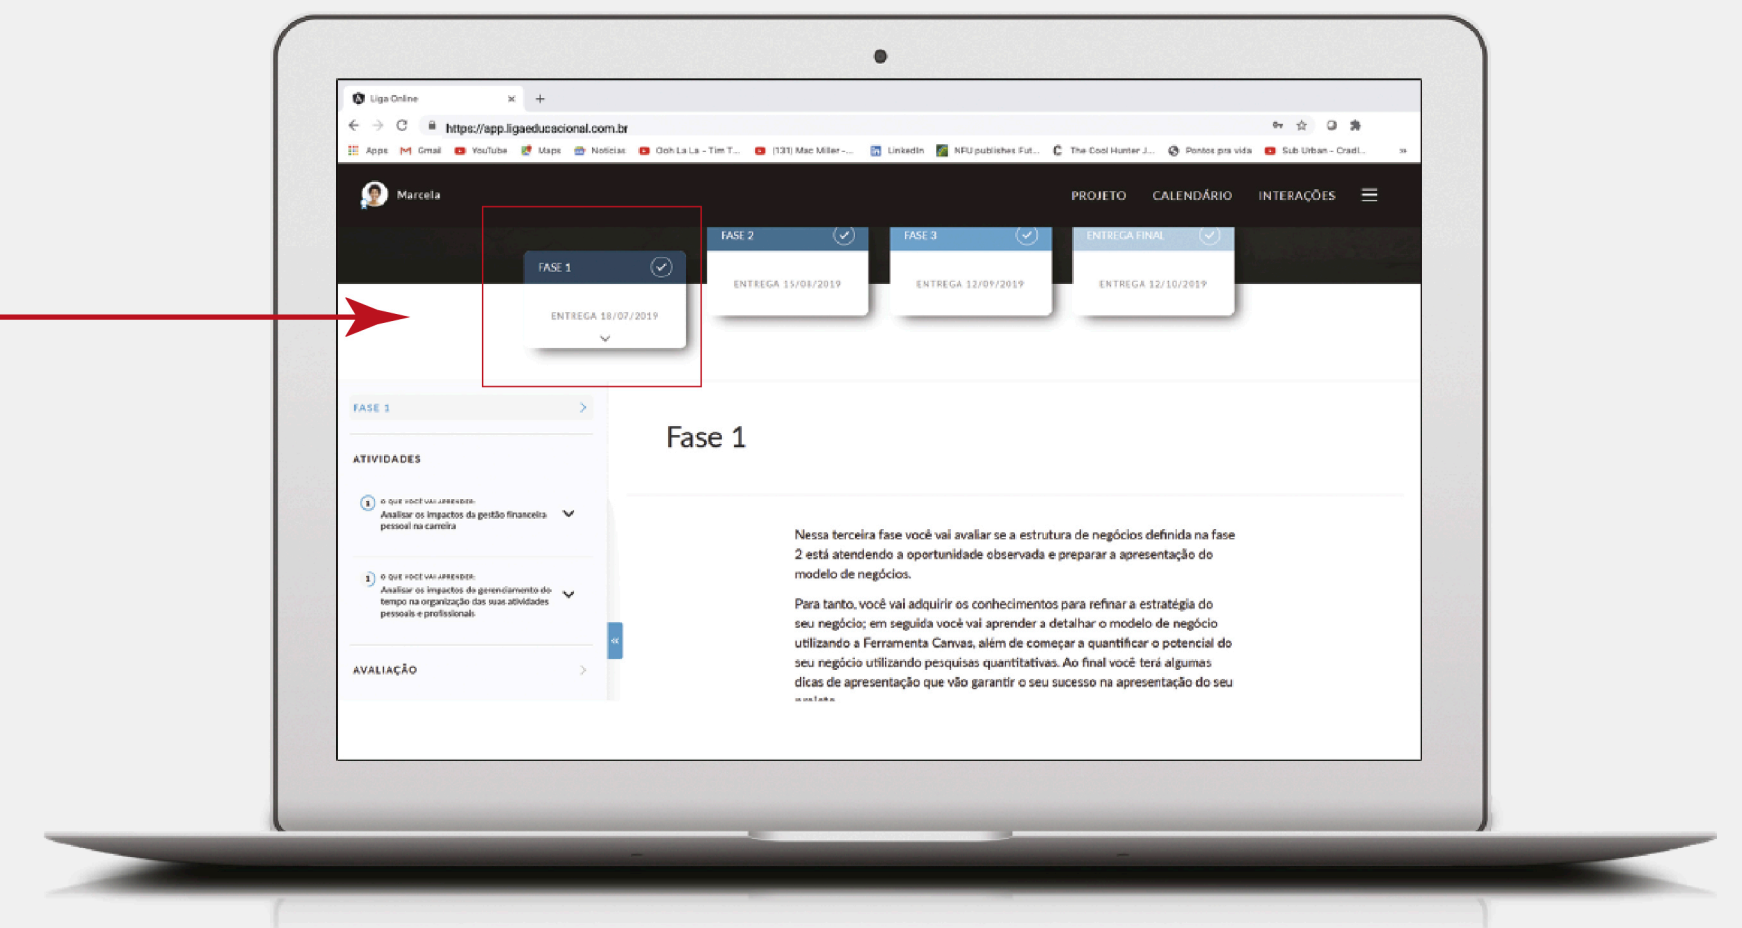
Liga Online × +

https://app.ligaeducacional.com.br

Apps Gmail YouTube Maps Notícias Ooh La La - Tim T... (131) Mac Miller -... LinkedIn NFU publishes Fut... The Cool Hunter J... Pontos pra vida Sub Urban - Cradl... »

Marcela

PROJETO CALENDÁRIO INTERAÇÕES

FASE 1
ENTREGA 18/07/2019

FASE 2
ENTREGA 15/08/2019

FASE 3
ENTREGA 12/09/2019

ENTREGA FINAL
ENTREGA 12/10/2019

FASE 1

ATIVIDADES

O QUE VOCÊ VAI APRENDER:
Analisar os impactos da gestão financeira pessoal na carreira

O QUE VOCÊ VAI APRENDER:
Analisar os impactos do gerenciamento do tempo na organização das suas atividades pessoais e profissionais

AVALIAÇÃO

Fase 1

Nessa terceira fase você vai avaliar se a estrutura de negócios definida na fase 2 está atendendo a oportunidade observada e preparar a apresentação do modelo de negócios.

Para tanto, você vai adquirir os conhecimentos para refinar a estratégia do seu negócio; em seguida você vai aprender a detalhar o modelo de negócio utilizando a Ferramenta Canvas, além de começar a quantificar o potencial do seu negócio utilizando pesquisas quantitativas. Ao final você terá algumas dicas de apresentação que vão garantir o seu sucesso na apresentação do seu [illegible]